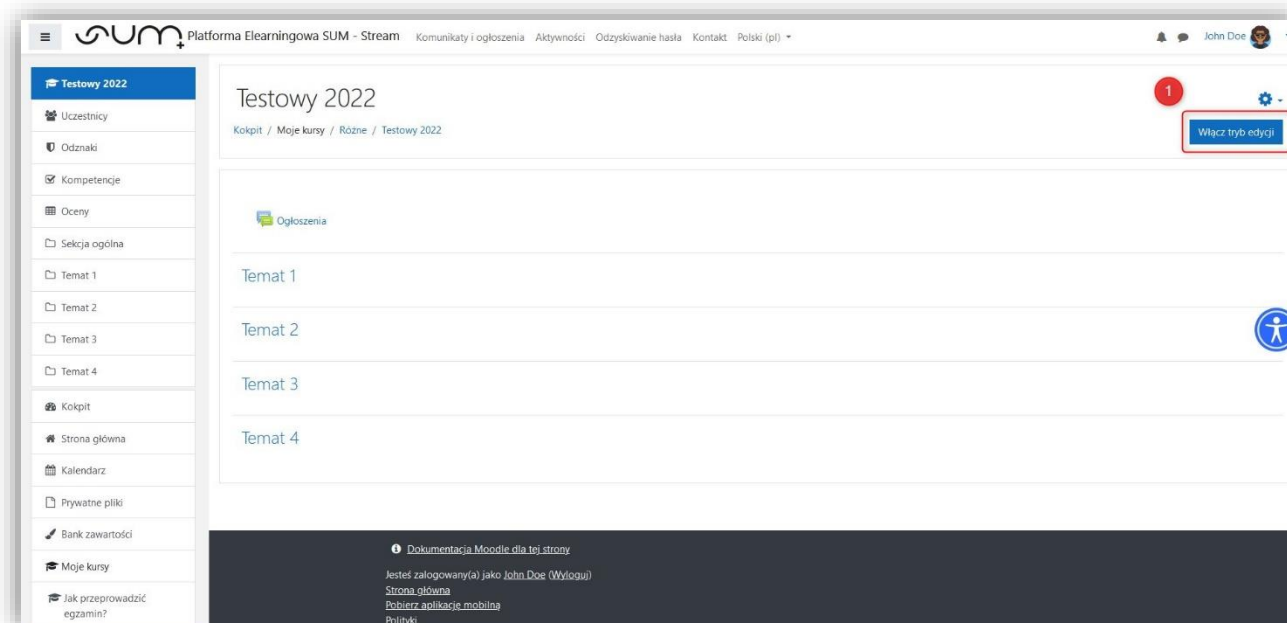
SUM Platforma Elearningowa SUM - Stream Komunikaty i ogłoszenia Aktywności Odzyskiwanie hasła Kontakt Polski (pl)

John Doe

Testowy 2022
Uczestnicy
Odznaki
Kompetencje
Oceny
Sekcja ogólna
Temat 1
Temat 2
Temat 3
Temat 4
Kokpit
Strona główna
Kalendarz
Prywatne pliki
Bank zawartości
Moje kursy
Jak przeprowadzić egzamin?

Testowy 2022

Kokpit / Moje kursy / Różne / Testowy 2022

1

Włącz tryb edycji

Ogłoszenia

Temat 1

Temat 2

Temat 3

Temat 4

Dokumentacja Moodle dla tej strony

Jesteś zalogowany(a) jako John Doe (Wyloguj)
Strona główna
Pobierz aplikację mobilną
Polityki